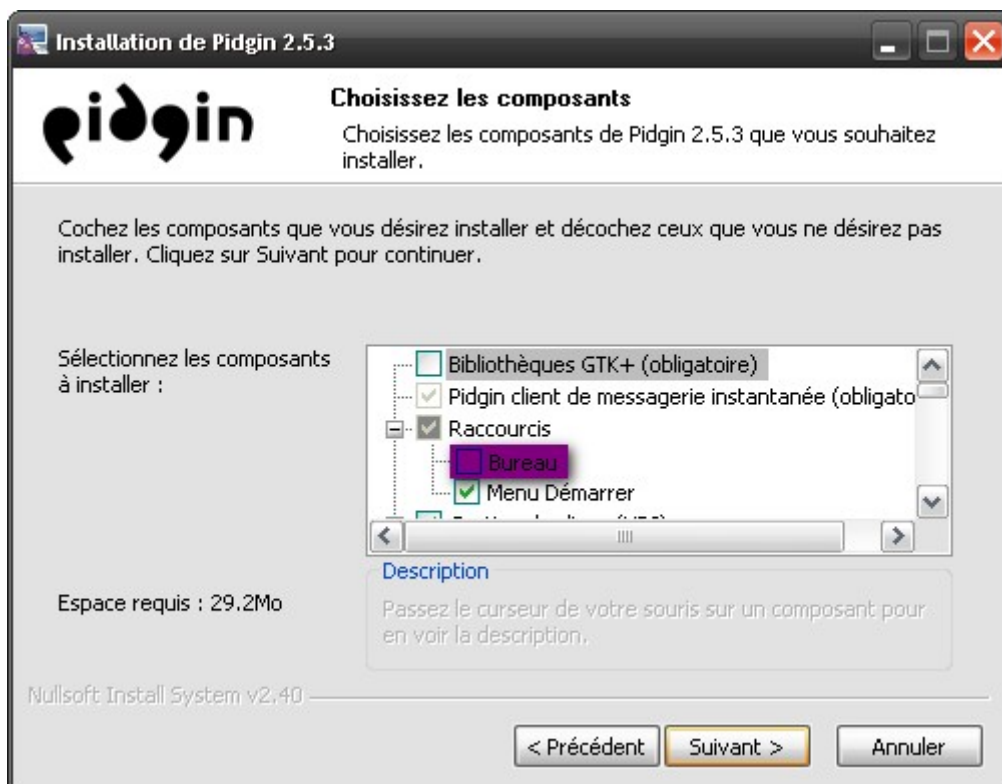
Installation de Pidgin 2.5.3

pidgin

Choisissez les composants

Choisissez les composants de Pidgin 2.5.3 que vous souhaitez installer.

Cochez les composants que vous désirez installer et décochez ceux que vous ne désirez pas installer. Cliquez sur Suivant pour continuer.

Sélectionnez les composants à installer :

Bibliothèques GTK+ (obligatoire)
Pidgin client de messagerie instantanée (obligato
Raccourcis
Bureau
Menu Démarrer
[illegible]

Description

Passez le curseur de votre souris sur un composant pour en voir la description.

Espace requis : 29.2Mo

Nullsoft Install System v2.40

< Précédent
Suivant >
Annuler